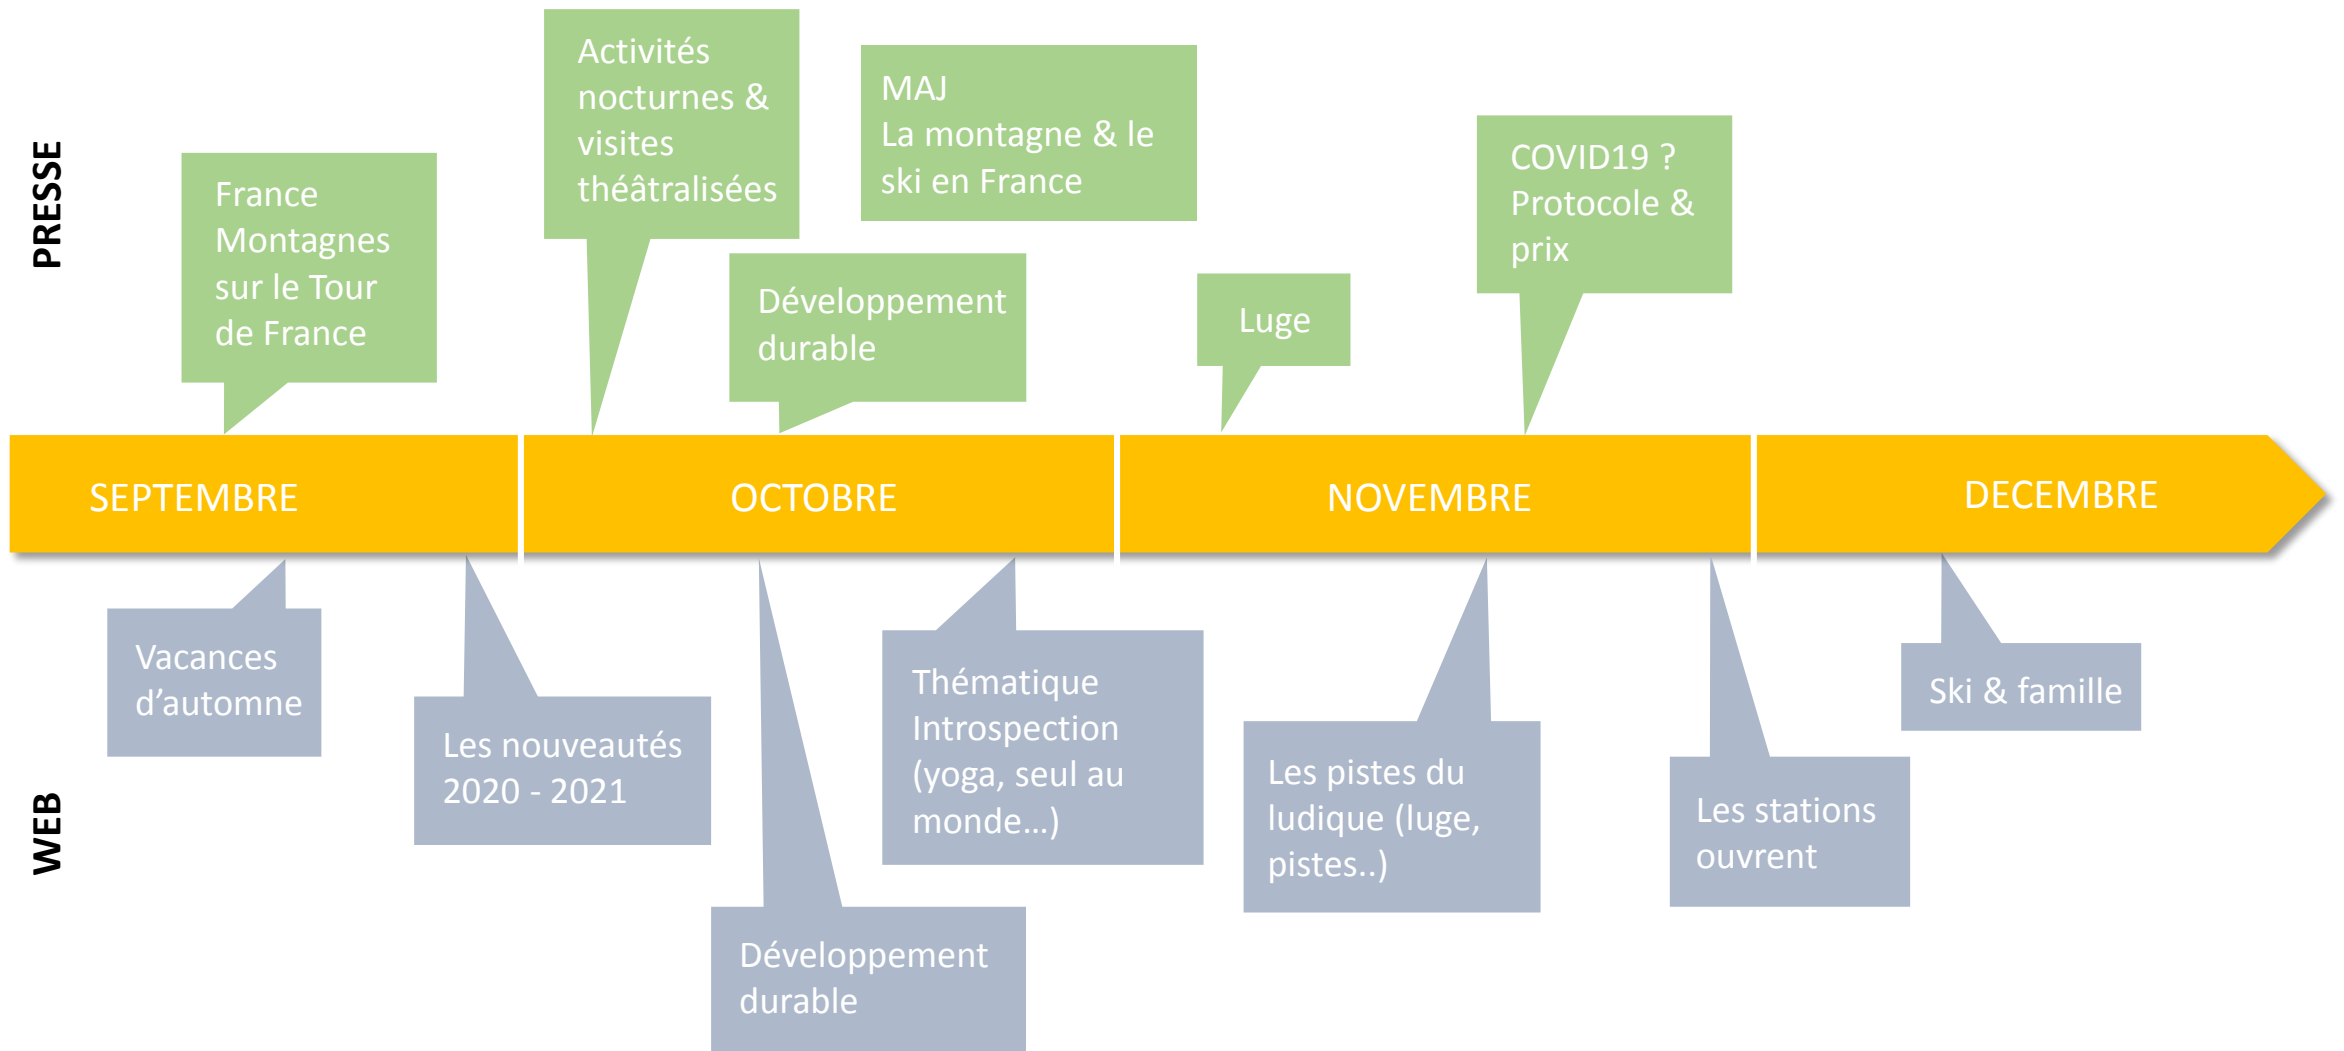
PRESSE

France Montagnes sur le Tour de France

Activités nocturnes & visites théâtralisées

MAJ
La montagne & le ski en France

Développement durable

Luge

COVID19 ?
Protocole & prix

SEPTEMBRE

OCTOBRE

NOVEMBRE

DECEMBRE

WEB

Vacances d'automne

Les nouveautés 2020 - 2021

Développement durable

Thématique Introspection (yoga, seul au monde…)

Les pistes du ludique (luge, pistes..)

Les stations ouvrent

Ski & famille